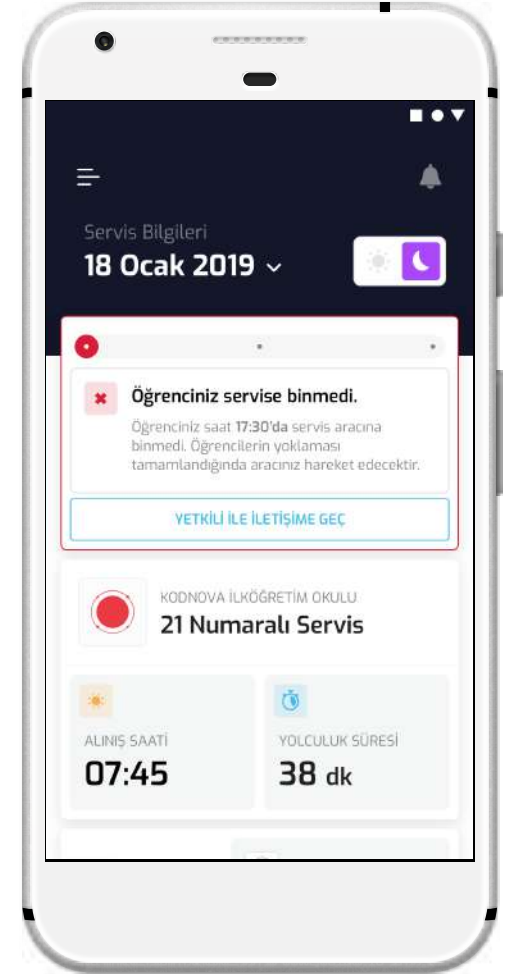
Servis Bilgileri

18 Ocak 2019

Öğrenciniz servise binmedi.

Öğrenciniz saat 17:30'da servis aracına binmedi. Öğrencilerin yoklaması tamamlandığında aracınız hareket edecektir.

YETKİLİ İLE İLETİŞİME GEÇ

KODNOVA İLKÖĞRETİM OKULU

21 Numaralı Servis

ALINIŞ SAATİ

07:45

YOLCULUK SÜRESİ

38 dk